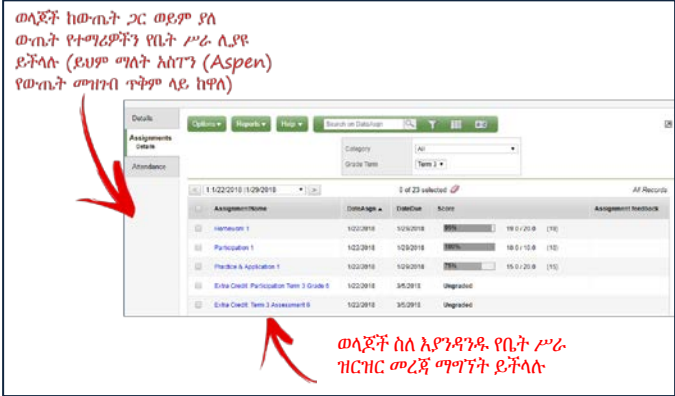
ወላጆች ከውጤት ጋር ወይም ያለ ውጤት የተማሪዎችን የቤት ሥራ ሊያዩ ይችላሉ (ይህም ማለት አስፐን (Aspen) የውጤት ማዝገብ ጥቅም ላይ ከዋለ)

Details
Assignments
Details
Attendance

Options ▾ Reports ▾ Help ▾ Search on DateAsgn

Category All
Grade Term Term 3

< 1/22/2018 | 1/29/2018 ▾ > 0 of 23 selected All Records

| | AssignmentName | DateAsgn ▲ | DateDue | Score | | | Assignment feedback |
|---|---|---|---|---|---|---|---|
| | Homework 1 | 1/22/2018 | 1/29/2018 | 95% | 19.0 / 20.0 | (19) | |
| | Participation 1 | 1/22/2018 | 1/29/2018 | 100% | 10.0 / 10.0 | (10) | |
| | Practice & Application 1 | 1/22/2018 | 1/29/2018 | 75% | 15.0 / 20.0 | (15) | |
| | Extra Credit: Participation Term 3 Grade 6 | 1/22/2018 | 3/5/2018 | Ungraded | | | |
| | Extra Credit: Term 3 Assessment 6 | 1/22/2018 | 3/5/2018 | Ungraded | | | |

ወላጆች ስለ እያንዳንዱ የቤት ሥራ ዝርዝር መረጃ ማግኘት ይችላሉ